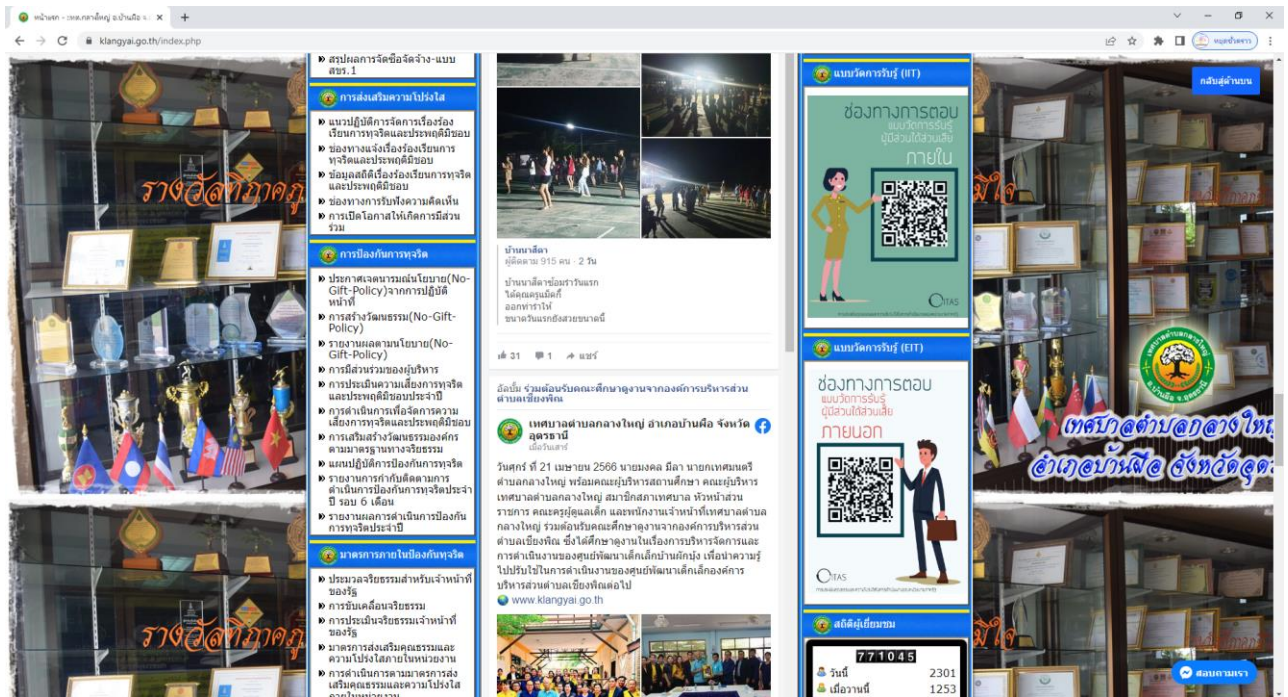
หน้าแรก - ทต.กลางใหญ่ อ.บ้านผือ จ.อุ... ×
klangyai.go.th/index.php

สรุปผลการจัดซื้อจัดจ้าง-แบบ สขร.1

การส่งเสริมความโปร่งใส

แนวปฏิบัติการจัดการเรื่องร้องเรียนการทุจริตและประพฤติมิชอบ
ช่องทางแจ้งเรื่องร้องเรียนการทุจริตและประพฤติมิชอบ
ข้อมูลสถิติเรื่องร้องเรียนการทุจริตและประพฤติมิชอบ
ช่องทางการรับฟังความคิดเห็น
การเปิดโอกาสให้เกิดการมีส่วนร่วม

การป้องกันการทุจริต

ประกาศเจตนารมณ์นโยบาย(No-Gift-Policy)จากการปฏิบัติหน้าที่
การสร้างวัฒนธรรม(No-Gift-Policy)
รายงานผลตามนโยบาย(No-Gift-Policy)
การมีส่วนร่วมของผู้บริหาร
การประเมินความเสี่ยงการทุจริตและประพฤติมิชอบประจำปี
การดำเนินการเพื่อจัดการความเสี่ยงการทุจริตและประพฤติมิชอบ
การเสริมสร้างวัฒนธรรมองค์กรตามมาตรฐานทางจริยธรรม
แผนปฏิบัติการป้องกันการทุจริต
รายงานการกำกับติดตามการดำเนินการป้องกันการทุจริตประจำปี รอบ 6 เดือน
รายงานผลการดำเนินการป้องกันการทุจริตประจำปี

มาตรการภายในป้องกันทุจริต

ประมวลจริยธรรมสำหรับเจ้าหน้าที่ของรัฐ
การขับเคลื่อนจริยธรรม
การประเมินจริยธรรมเจ้าหน้าที่ของรัฐ
มาตรการส่งเสริมคุณธรรมและความโปร่งใสภายในหน่วยงาน
การดำเนินการตามมาตรการส่งเสริมคุณธรรมและความโปร่งใสภายในหน่วยงาน

บ้านนาสีดา
ผู้ติดตาม 915 คน · 2 วัน

บ้านนาสีดาซ้อมรำวันแรก
ได้คุณครูแม็คกี้
ออกท่ารำให้
ขนาดวันแรกยังสวยขนาดนี้

31 1 แชร์

อัลบั้ม ร่วมต้อนรับคณะศึกษาดูงานจากองค์การบริหารส่วนตำบลเชียงพิณ

เทศบาลตำบลกลางใหญ่ อำเภอบ้านผือ จังหวัดอุดรธานี
เมื่อวานซืน

วันศุกร์ ที่ 21 เมษายน 2566 นายมงคล มีลา นายกเทศมนตรีตำบลกลางใหญ่ พร้อมคณะผู้บริหารสถานศึกษา คณะผู้บริหารเทศบาลตำบลกลางใหญ่ สมาชิกสภาเทศบาล หัวหน้าส่วนราชการ คณะครูผู้ดูแลเด็ก และพนักงานเจ้าหน้าที่เทศบาลตำบลกลางใหญ่ ร่วมต้อนรับคณะศึกษาดูงานจากองค์การบริหารส่วนตำบลเชียงพิณ ซึ่งได้ศึกษาดูงานในเรื่องการบริหารจัดการและการดำเนินงานของศูนย์พัฒนาเด็กเล็กบ้านนักปุ่ง เพื่อนำความรู้ไปปรับใช้ในการดำเนินงานของศูนย์พัฒนาเด็กเล็กองค์การบริหารส่วนตำบลเชียงพิณต่อไป
www.klangyai.go.th

แบบวัดการรับรู้ (IIT)
ช่องทางการตอบ
แบบวัดการรับรู้ผู้มีส่วนได้ส่วนเสีย
ภายใน
ITAS

แบบวัดการรับรู้ (EIT)
ช่องทางการตอบ
แบบวัดการรับรู้ผู้มีส่วนได้ส่วนเสีย
ภายนอก
ITAS

สถิติผู้เยี่ยมชม
771045
วันนี้ 2301
เมื่อวานนี้ 1253

กลับสู่ด้านบน
รางวัลสิทธิภาพ
เทศบาลตำบลกลางใหญ่
อำเภอบ้านผือ จังหวัดอุ
สอบถามเรา